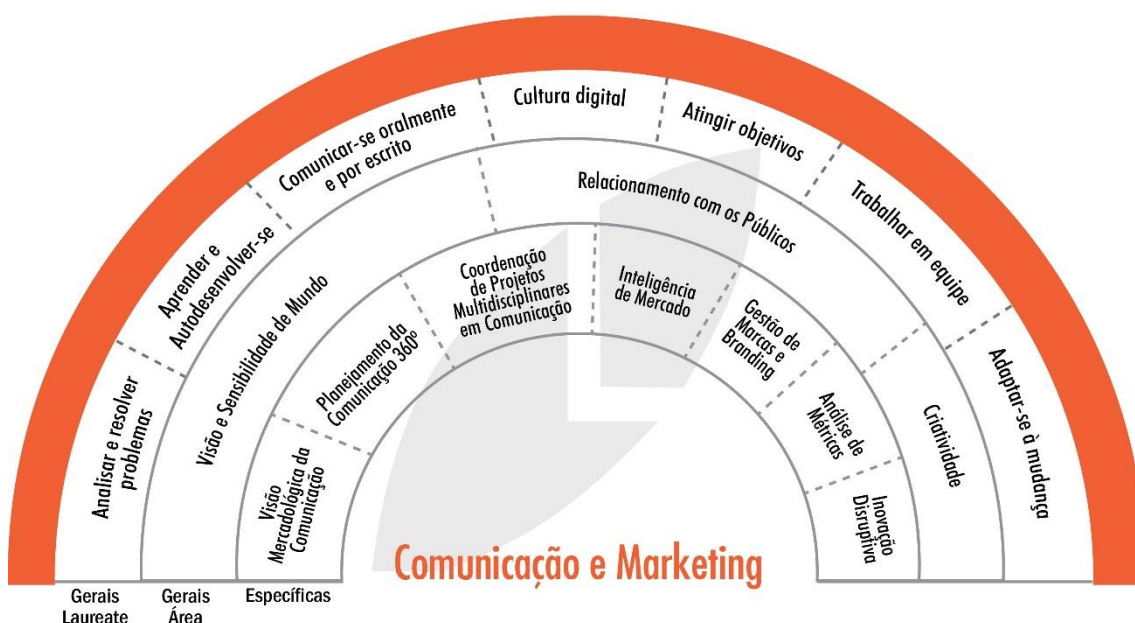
Analisar e resolver problemas

Aprender e Autodesenvolver-se

Comunicar-se oralmente e por escrito

Cultura digital

Atingir objetivos

Trabalhar em equipe

Adaptar-se à mudança

Visão e Sensibilidade de Mundo

Relacionamento com os Públicos

Criatividade

Visão Mercadológica da Comunicação

Planejamento da Comunicação 360º

Coordenação de Projetos Multidisciplinares em Comunicação

Inteligência de Mercado

Gestão de Marcas e Branding

Análise de Métricas

Inovação Disruptiva

Comunicação e Marketing

Gerais Laureate

Gerais Área

Específicas